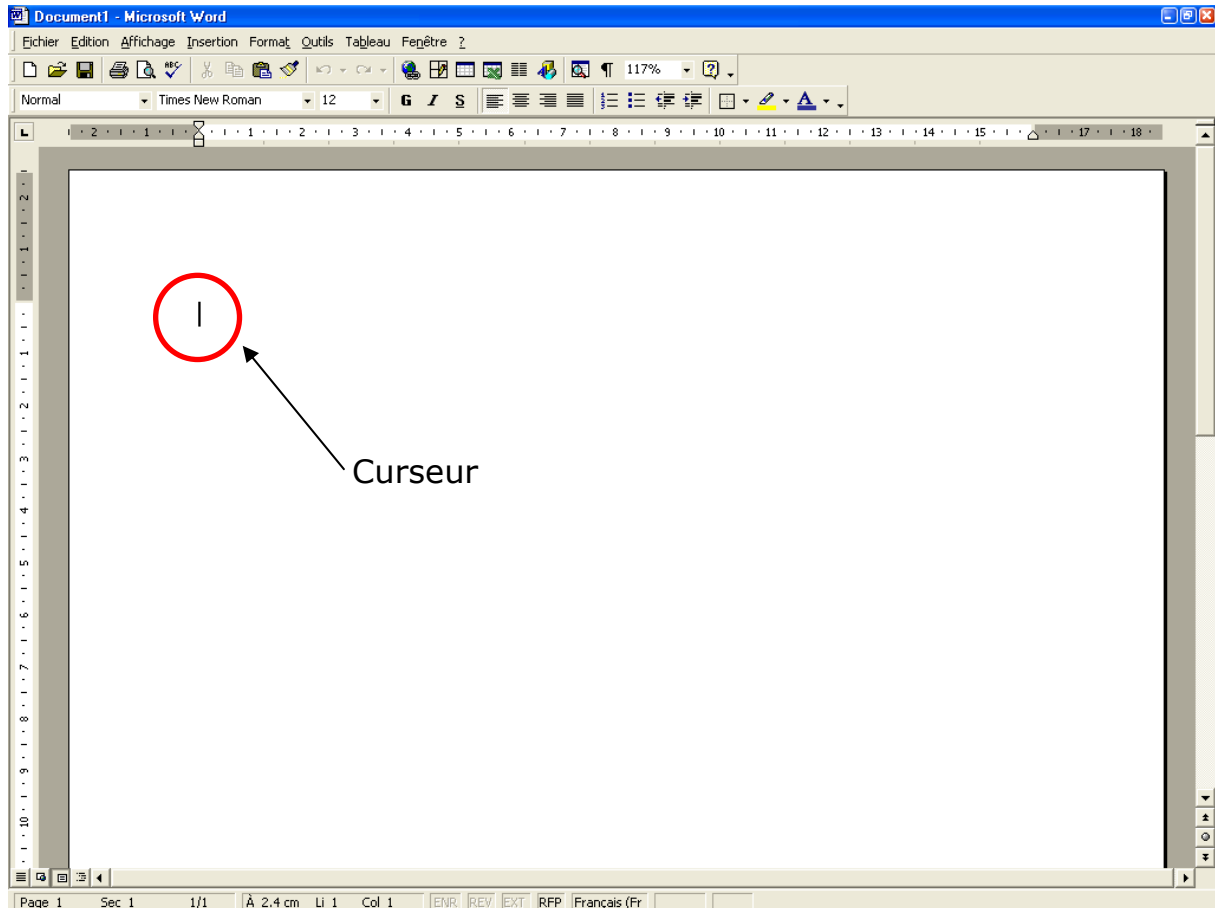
Document1 - Microsoft Word

Fichier Edition Affichage Insertion Format Outils Tableau Fenêtre ?

117%

Normal Times New Roman 12 G I S

2 1 1 2 3 4 5 6 7 8 9 10 11 12 13 14 15 17 18

Curseur

Page 1 Sec 1 1/1 À 2,4 cm Li 1 Col 1 ENR REV EXT RFP Français (Fr